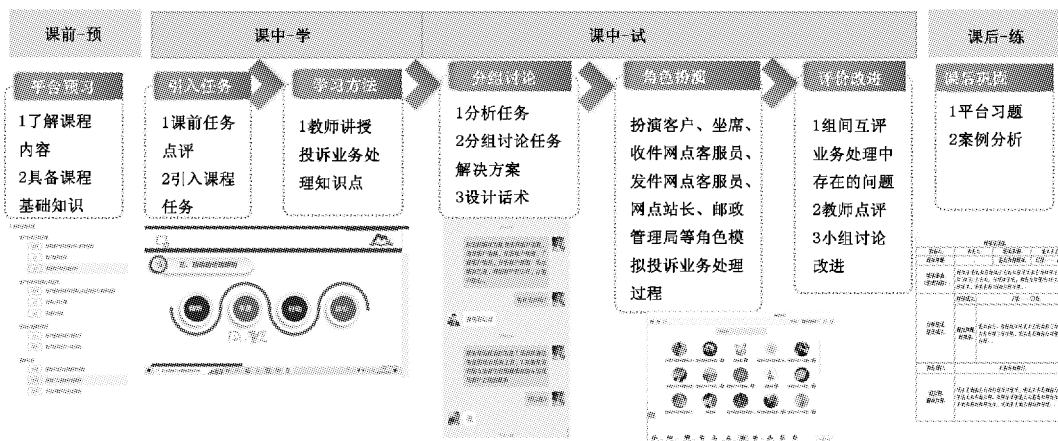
课前-预

课中-学

课中-试

课后-练

平台预习

1了解课程内容
2具备课程基础知识

引入任务

1课前任务点评
2引入课程任务

学习方法

1教师讲授投诉业务处理知识点

分组讨论

1分析任务
2分组讨论任务解决方案
3设计话术

角色扮演

扮演客户、坐席、收件网点客服员、发件网点客服员、网点站长、邮政管理局等角色模拟投诉业务处理过程

评价改进

1组间互评业务处理中存在的问题
2教师点评
3小组讨论改进

课后巩固

1平台习题
2案例分析

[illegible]